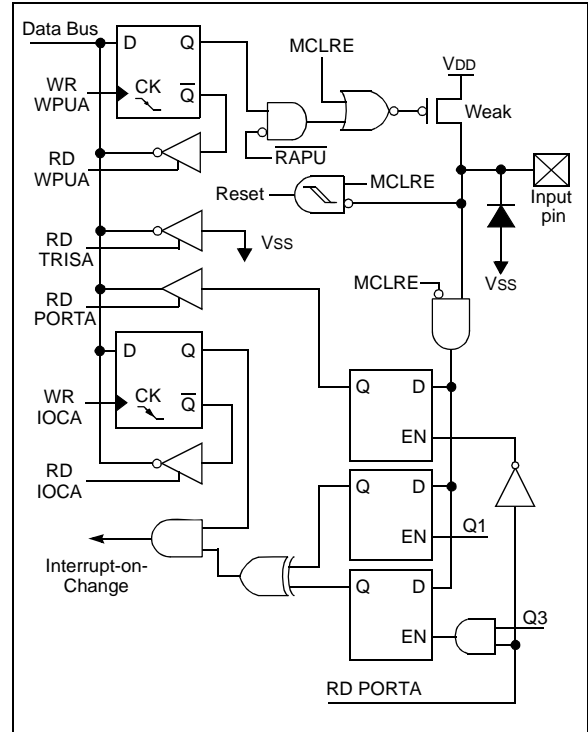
Data Bus

D Q

WR WPUA

CK $\overline{Q}$

RD WPUA

MCLRE

$\overline{RAPU}$

$V_{DD}$

Weak

Reset

MCLRE

Input pin

RD TRISA

Vss

RD PORTA

MCLRE

Vss

D Q

WR IOCA

CK $\overline{Q}$

RD IOCA

Q D

EN

Q D

EN

Q1

Interrupt-on-Change

Q D

EN

Q3

RD PORTA